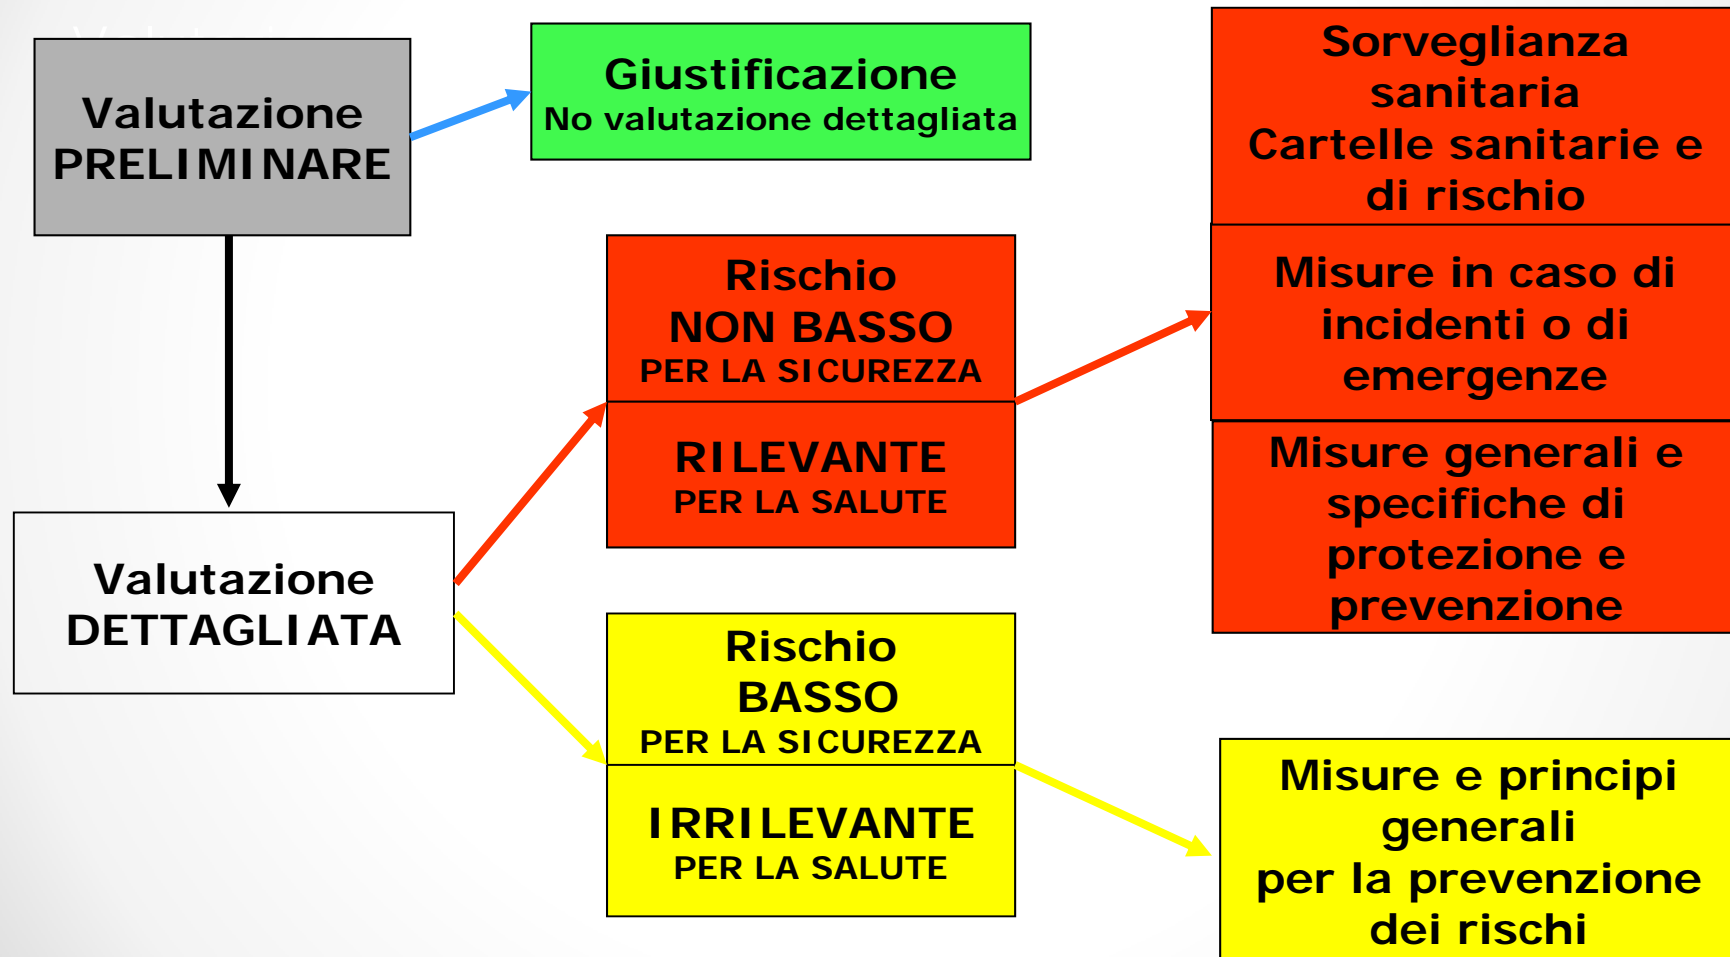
Valutazione PRELIMINARE

Giustificazione
No valutazione dettagliata

Sorveglianza sanitaria
Cartelle sanitarie e di rischio

Rischio
NON BASSO
PER LA SICUREZZA

RILEVANTE
PER LA SALUTE

Misure in caso di incidenti o di emergenze

Misure generali e specifiche di protezione e prevenzione

Valutazione DETTAGLIATA

Rischio
BASSO
PER LA SICUREZZA

IRRILEVANTE
PER LA SALUTE

Misure e principi generali
per la prevenzione dei rischi